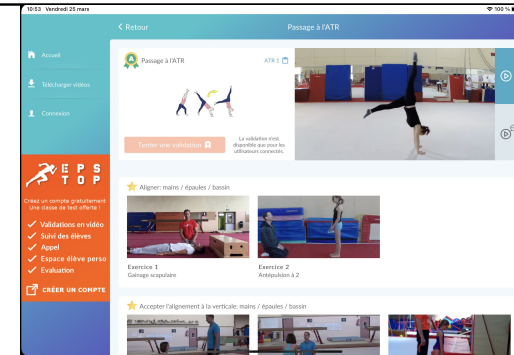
10:53 Vendredi 25 mars

100 %

< Retour

Passage à l'ATR

Accueil

Télécharger vidéos

Connexion

E P S
T O P

Créez un compte gratuitement
Une classe de test offerte !

✓ Validations en vidéo
✓ Suivi des élèves
✓ Appel
✓ Espace élève perso
✓ Evaluation

CRÉER UN COMPTE

Passage à l'ATR

ATR 1

Tenter une validation

La validation n'est disponible que pour les utilisateurs connectés.

Aligner: mains / épaules / bassin

Exercice 1
Gainage scapulaire

Exercice 2
Antépulsion à 2

Accepter l'alignement à la verticale: mains / épaules / bassin